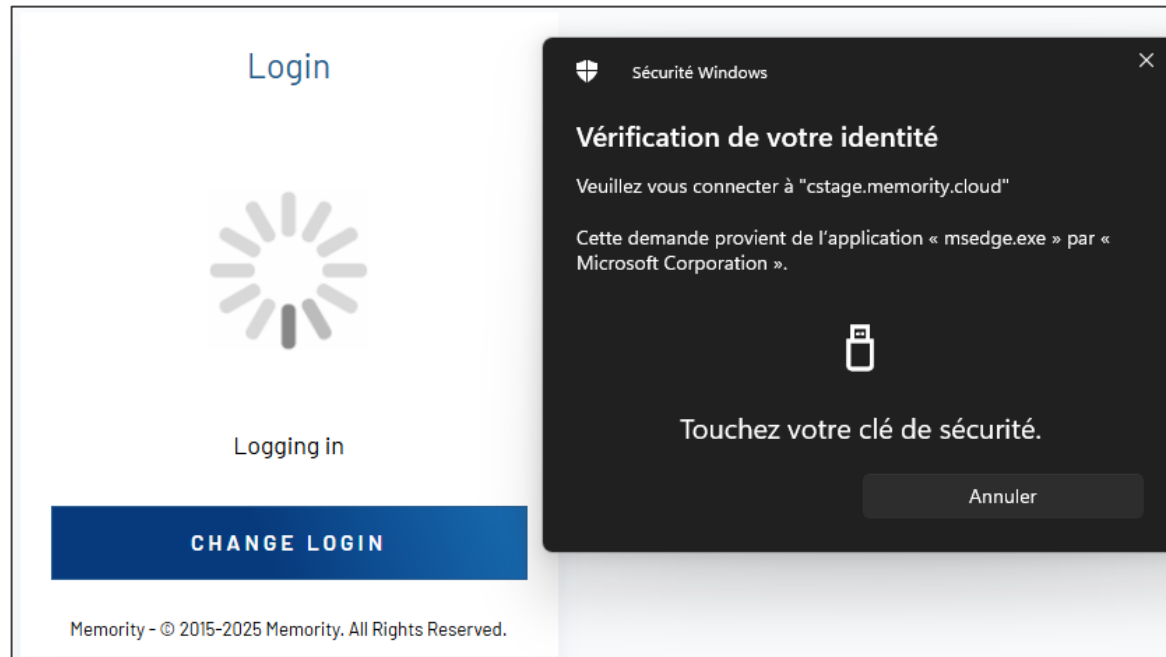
Login

Logging in

CHANGE LOGIN

Memority - © 2015-2025 Memority. All Rights Reserved.

Sécurité Windows

×

Vérification de votre identité

Veuillez vous connecter à "cstage.memority.cloud"

Cette demande provient de l’application « msedge.exe » par « Microsoft Corporation ».

Touchez votre clé de sécurité.

Annuler